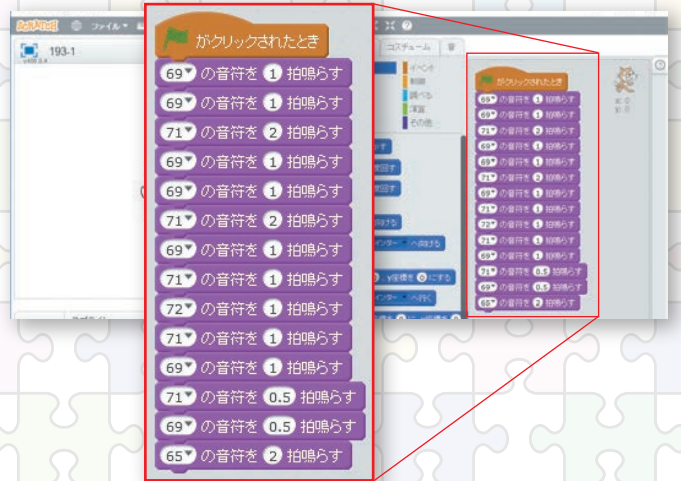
SCRATCH ファイル

193-1

がクリックされたとき
69▾ の音符を 1 拍鳴らす
69▾ の音符を 1 拍鳴らす
71▾ の音符を 2 拍鳴らす
69▾ の音符を 1 拍鳴らす
69▾ の音符を 1 拍鳴らす
71▾ の音符を 2 拍鳴らす
69▾ の音符を 1 拍鳴らす
71▾ の音符を 1 拍鳴らす
72▾ の音符を 1 拍鳴らす
71▾ の音符を 1 拍鳴らす
69▾ の音符を 1 拍鳴らす
71▾ の音符を 0.5 拍鳴らす
69▾ の音符を 0.5 拍鳴らす
65▾ の音符を 2 拍鳴らす

コスチューム
イベント
制御
調べる
演算
その他

がクリックされたとき
69▾ の音符を 1 拍鳴らす
69▾ の音符を 1 拍鳴らす
71▾ の音符を 2 拍鳴らす
69▾ の音符を 1 拍鳴らす
69▾ の音符を 1 拍鳴らす
71▾ の音符を 2 拍鳴らす
69▾ の音符を 1 拍鳴らす
71▾ の音符を 1 拍鳴らす
72▾ の音符を 1 拍鳴らす
71▾ の音符を 1 拍鳴らす
69▾ の音符を 1 拍鳴らす
71▾ の音符を 0.5 拍鳴らす
69▾ の音符を 0.5 拍鳴らす
65▾ の音符を 2 拍鳴らす